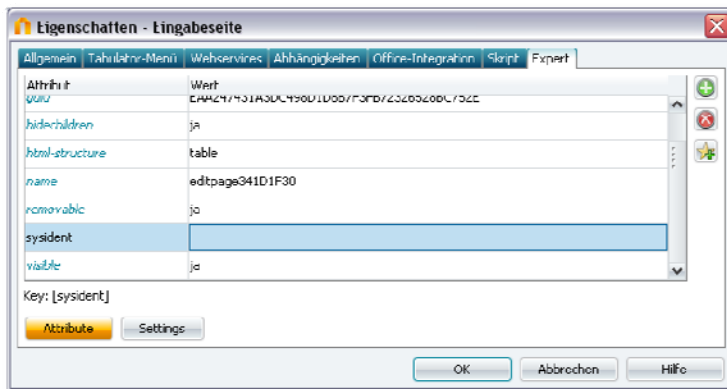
Eigenschaften - Eingabeseite

Allgemein | Tabulator-Menü | Webservices | Abhängigkeiten | Office-Integration | Skript | Expert

| Attribut | Wert |
|---|---|
| guid | EAA247431A3DC496D1D6B7F3FB72326528BC752E |
| hidechildren | ja |
| html-structure | table |
| name | editpage341D1F30 |
| removable | ja |
| sysident | |
| visible | ja |

Key: [sysident]

Attribute | Settings

OK | Abbrechen | Hilfe